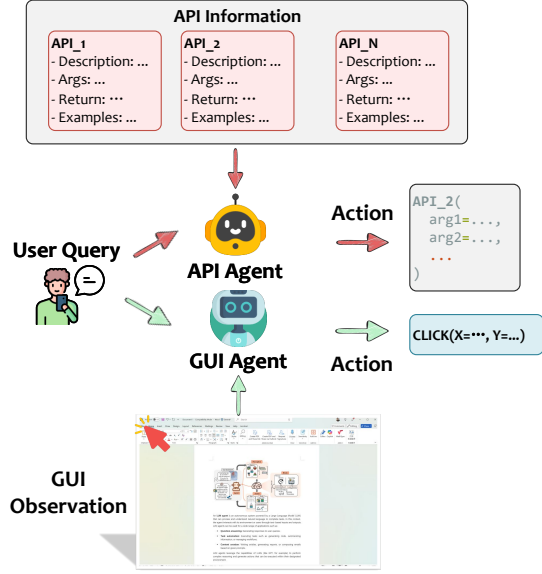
API Information

API_1
- Description: ...
- Args: ...
- Return: ···
- Examples: ...

API_2
- Description: ...
- Args: ...
- Return: ···
- Examples: ...

API_N
- Description: ...
- Args: ...
- Return: ···
- Examples: ...

User Query

API Agent

Action

API_2(
arg1=...,
arg2=...,
...
)

GUI Agent

Action

CLICK(X=···, Y=...)

GUI Observation

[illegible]